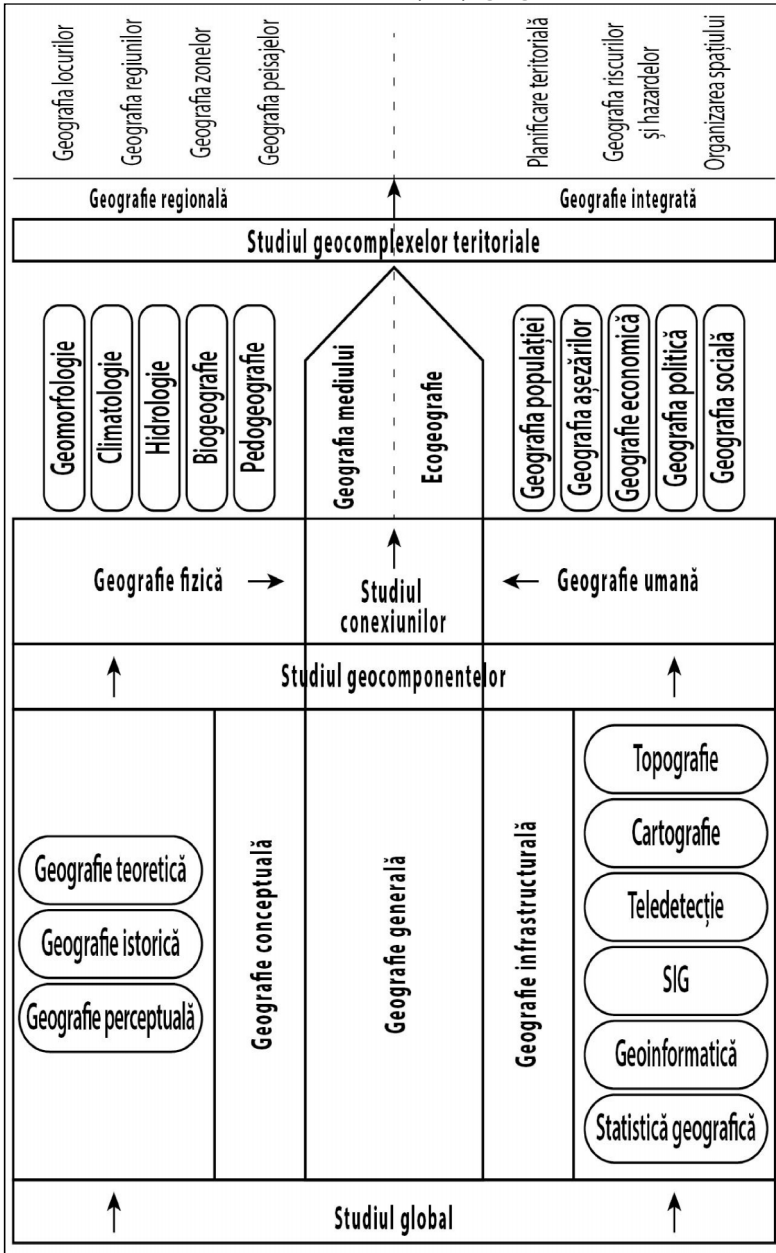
Geografia locurilor
Geografia regiunilor
Geografia zonelor
Geografia peisajelor

Planificare teritorială
Geografia riscurilor și hazardelor
Organizarea spațiului

Geografie regională
Geografie integrată

Studiul geocomplexelor teritoriale

Geomorfologie
Climatologie
Hidrologie
Biogeografie
Pedogeografie

Geografia mediului
Ecogeografie

Geografia populației
Geografia așezărilor
Geografie economică
Geografia politică
Geografia socială

Geografie fizică
Studiul conexiunilor
Geografie umană

Studiul geocomponentelor

Geografie teoretică
Geografie istorică
Geografie perceptuală

Geografie conceptuală

Geografie generală

Geografie infrastructurală

Topografie
Cartografie
Teledetecție
SIG
Geoinformatică
Statistică geografică

Studiul global